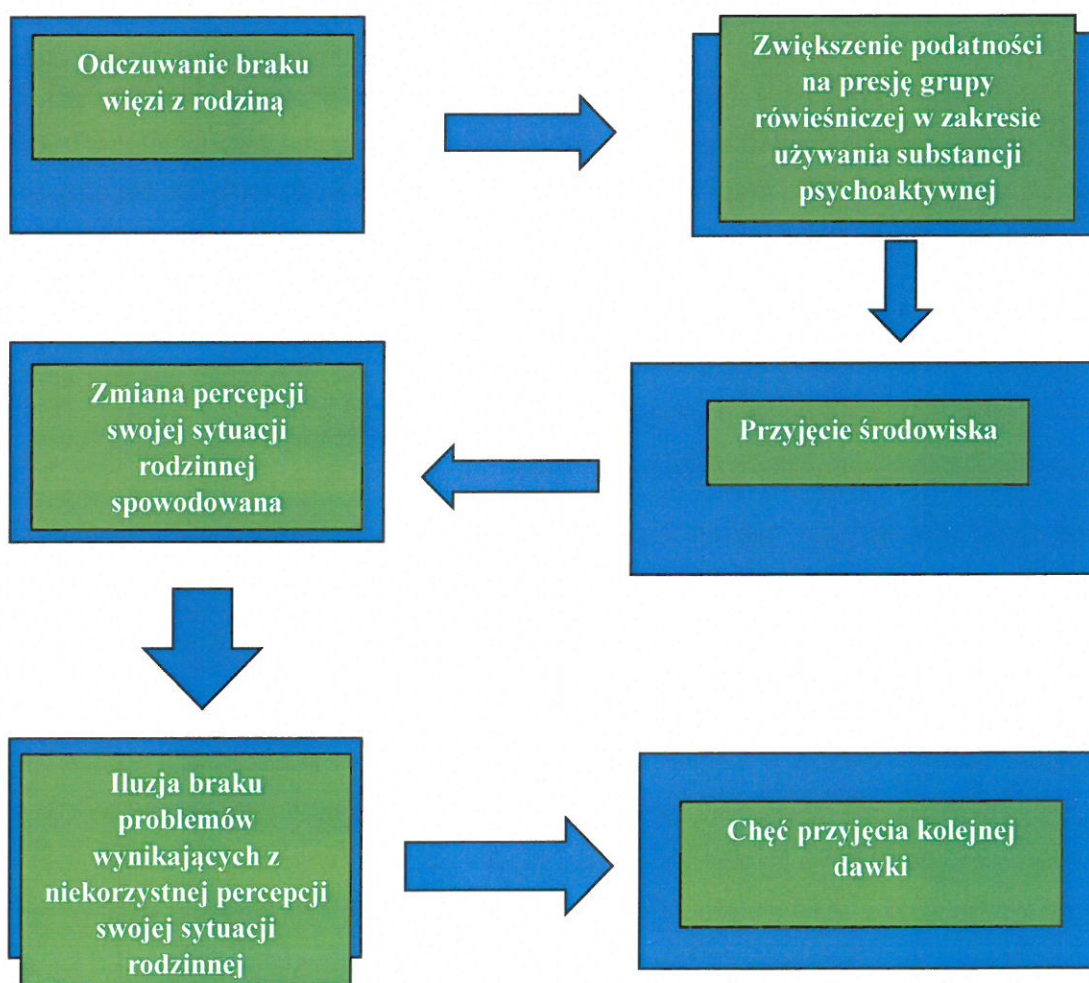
Odczuwanie braku więzi z rodziną

Zwiększenie podatności na presję grupy rówieśniczej w zakresie używania substancji psychoaktywnej

Przyjęcie środowiska

Zmiana percepcji swojej sytuacji rodzinnej spowodowana

Iluzja braku problemów wynikających z niekorzystnej percepcji swojej sytuacji rodzinnej

Chęć przyjęcia kolejnej dawki